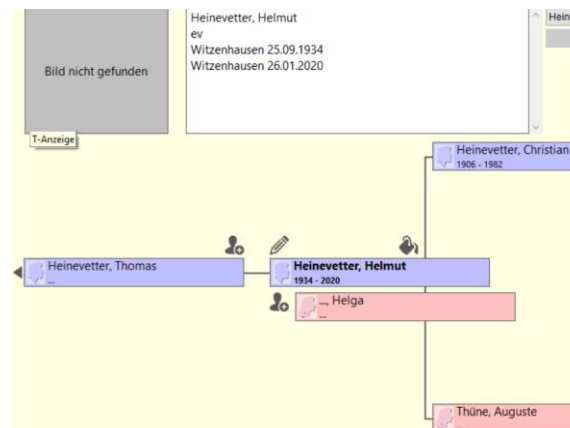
Bild nicht gefunden

T-Anzeige

Heinevetter, Helmut
ev
Witzenhausen 25.09.1934
Witzenhausen 26.01.2020

Hein

Heinevetter, Christian
1906 - 1982

Heinevetter, Thomas
...

Heinevetter, Helmut
1934 - 2020

..., Helga
...

Thüne, Auguste